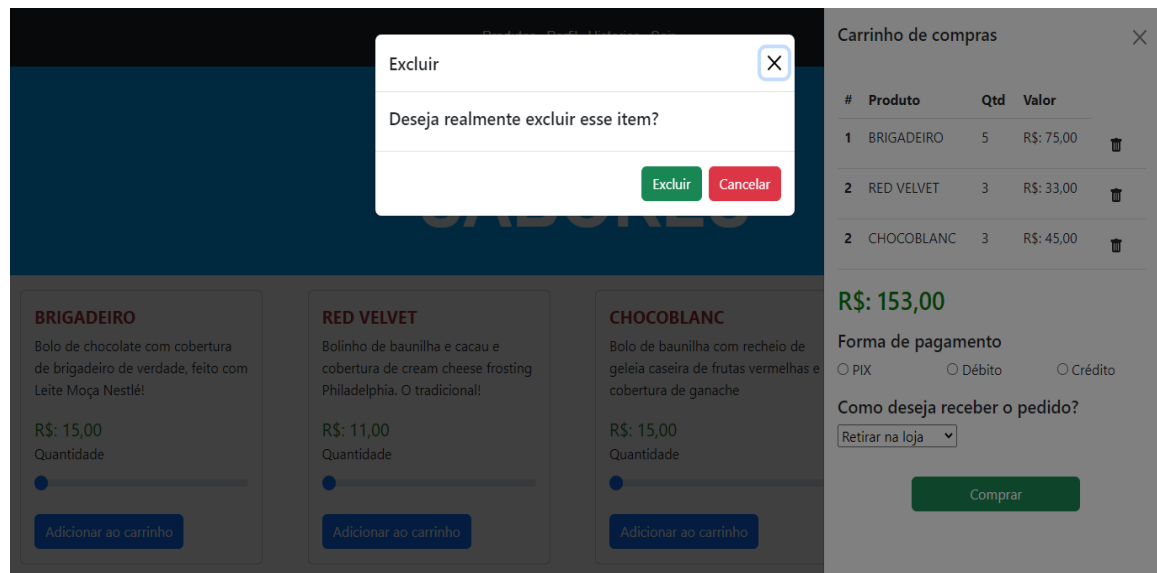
Excluir

Deseja realmente excluir esse item?

Excluir Cancelar

BRIGADEIRO
Bolo de chocolate com cobertura de brigadeiro de verdade, feito com Leite Moça Nestlé!
R$: 15,00
Quantidade
Adicionar ao carrinho

RED VELVET
Bolinho de baunilha e cacau e cobertura de cream cheese frosting Philadelphia. O tradicional!
R$: 11,00
Quantidade
Adicionar ao carrinho

CHOCOBLANC
Bolo de baunilha com recheio de geleia caseira de frutas vermelhas e cobertura de ganache
R$: 15,00
Quantidade
Adicionar ao carrinho

Carrinho de compras

| # | Produto | Qtd | Valor |
|---|---|---|---|
| 1 | BRIGADEIRO | 5 | R$: 75,00 |
| 2 | RED VELVET | 3 | R$: 33,00 |
| 2 | CHOCOBLANC | 3 | R$: 45,00 |

R$: 153,00

Forma de pagamento
PIX Débito Crédito

Como deseja receber o pedido?
Retirar na loja

Comprar